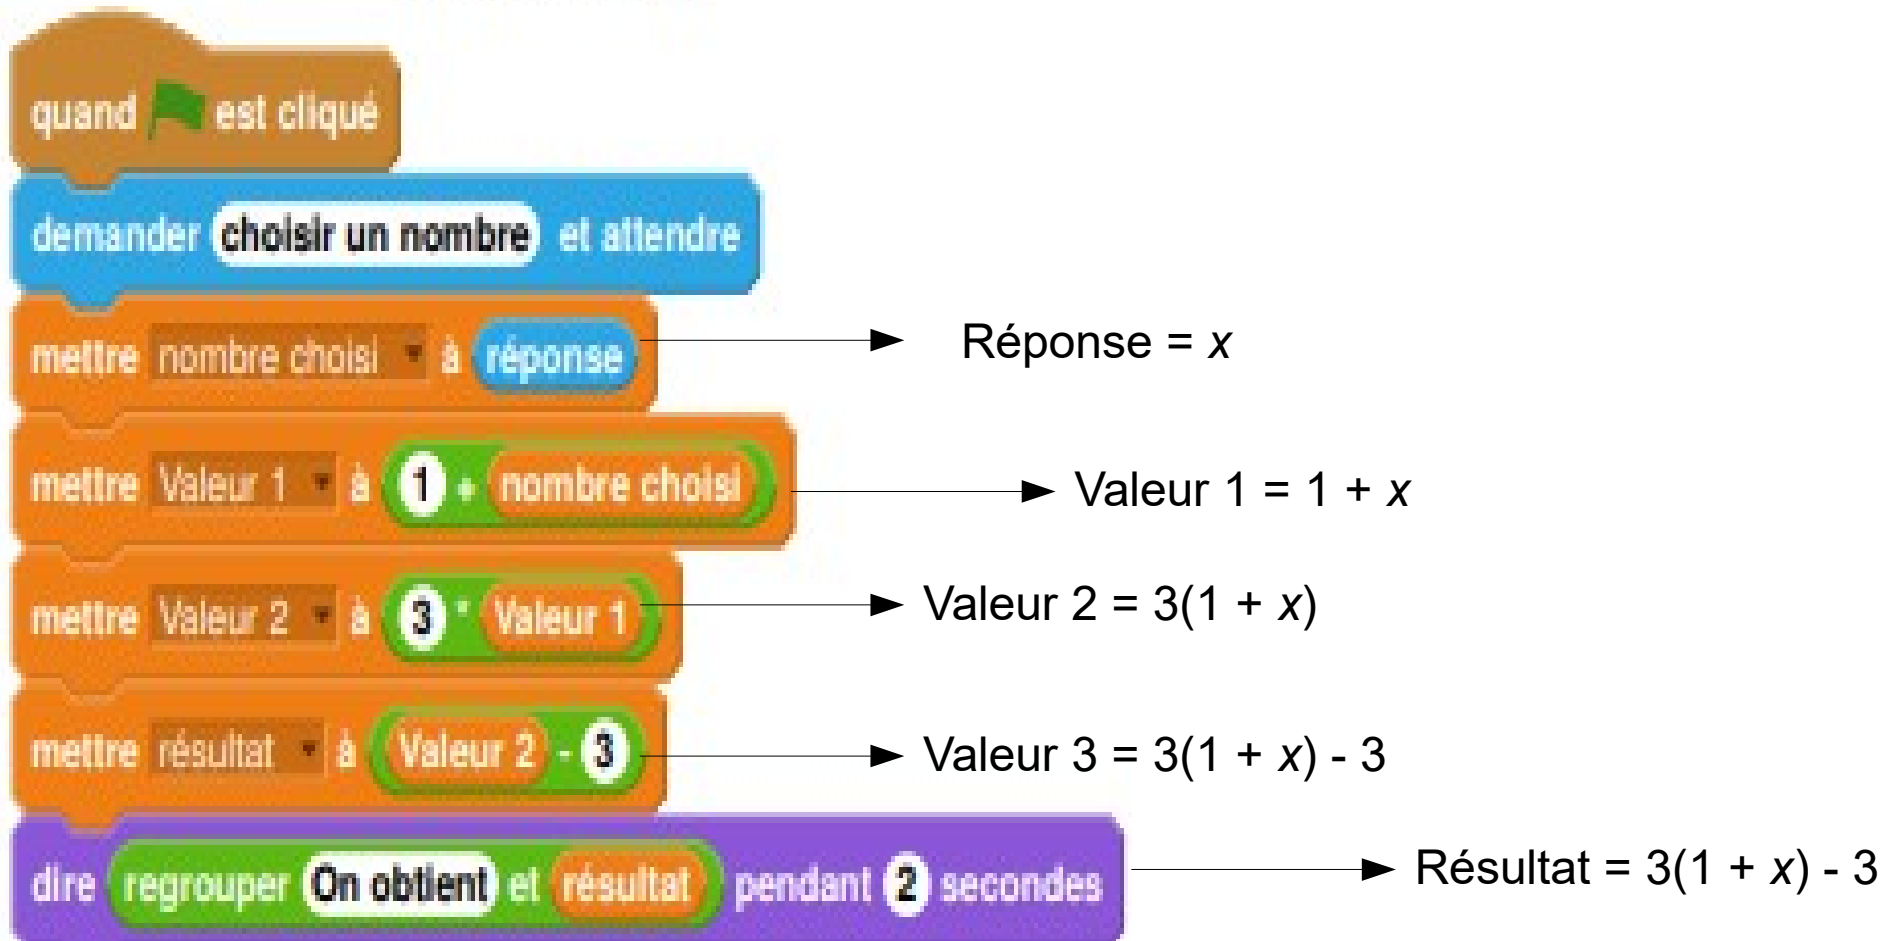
quand est cliqué

demander choisir un nombre et attendre

mettre nombre choisi à réponse

Réponse = $x$

mettre Valeur 1 à 1 + nombre choisi

Valeur 1 = 1 + $x$

mettre Valeur 2 à 3 * Valeur 1

Valeur 2 = $3(1 + x)$

mettre résultat à Valeur 2 - 3

Valeur 3 = $3(1 + x) - 3$

dire regrouper On obtient et résultat pendant 2 secondes

Résultat = $3(1 + x) - 3$